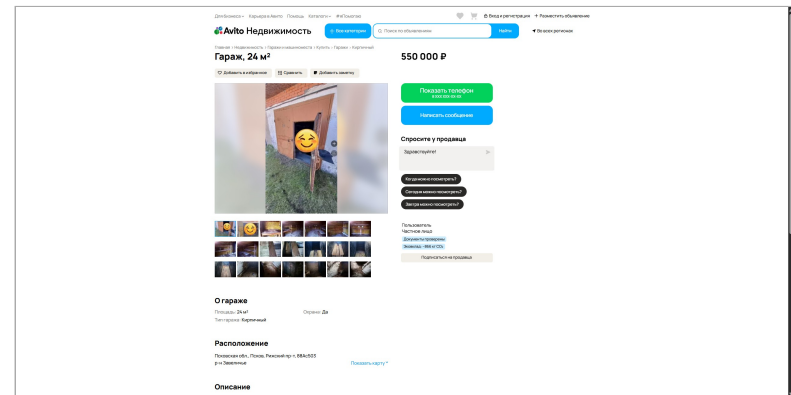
Для бизнеса Карьера в Авито Помощь Каталоги #яПомогаю Вход и регистрация + Разместить объявление

Avito Недвижимость Все категории Поиск по объявлениям Найти Во всех регионах

Главная » Недвижимость » Гаражи и машиноместа » Купить » Гаражи » Кирпичный

Гараж, 24 м²

550 000 ₽

Добавить в избранное Сравнить Добавить заметку

Показать телефон
8 XXX XXX-XX-XX

Написать сообщение

Спросите у продавца

Здравствуйте!

Когда можно посмотреть?

Сегодня можно посмотреть?

Завтра можно посмотреть?

Пользователь
Частное лицо
Документы проверены
Экономия ~ 1000 ₽ от ОСА

Подписаться на продавца

О гараже

Площадь: 24 м²
Тип гаража: Кирпичный

Охрана: Да

Расположение

Псковская обл., Псков, Рижский пр-т, 88А/С03
р-н Завеличье

Показать карту

Описание